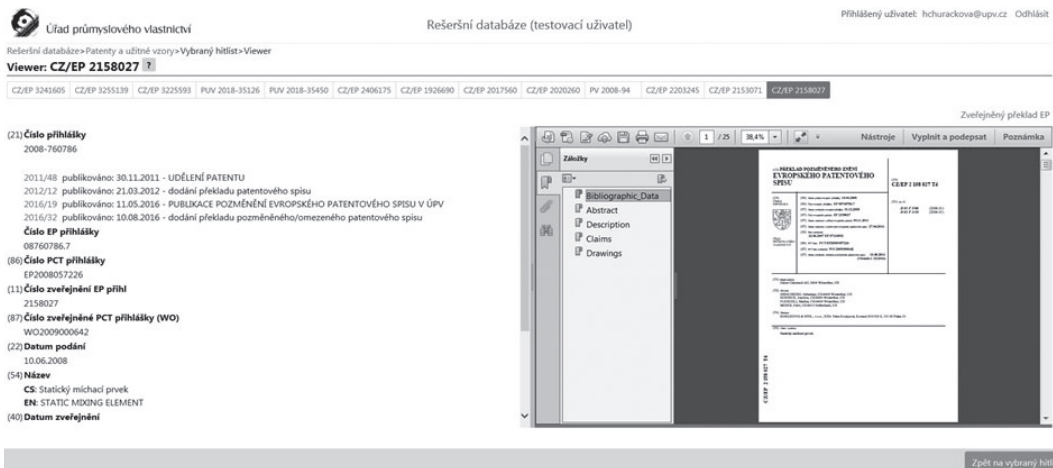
Úřad průmyslového vlastnictví

Rešeršní databáze (testovací uživatel)

Přihlášený uživatel: hchurackova@upv.cz Odhlásit

Rešeršní databáze>Patenty a užitné vzory>Vybraný hitlist>Viewer

Viewer: CZ/EP 2158027 ?

CZ/EP 3241605 | CZ/EP 3255139 | CZ/EP 3225593 | PUV 2018-35126 | PUV 2018-35450 | CZ/EP 2406175 | CZ/EP 1926690 | CZ/EP 2017560 | CZ/EP 2020260 | PV 2008-94 | CZ/EP 2203245 | CZ/EP 2153071 | CZ/EP 2158027

Zveřejněný překlad EP

(21) Číslo přihlášky
2008-760786

2011/48 publikováno: 30.11.2011 - UDĚLENÍ PATENTU
2012/12 publikováno: 21.03.2012 - dodání překladu patentového spisu
2016/19 publikováno: 11.05.2016 - PUBLIKACE POZMĚNĚNÍ EVROPSKÉHO PATENTOVÉHO SPISU V ÚPV
2016/32 publikováno: 10.08.2016 - dodání překladu pozměněného/omezeného patentového spisu

Číslo EP přihlášky
08760786.7

(86) Číslo PCT přihlášky
EP2008057226

(11) Číslo zveřejnění EP přihl
2158027

(87) Číslo zveřejněné PCT přihlášky (WO)
WO2009000642

(22) Datum podání
10.06.2008

(54) Název
CS: Statický míchací prvek
EN: STATIC MIXING ELEMENT

(40) Datum zveřejnění

1 / 25 38,4% Nástroje Vyplnit a podepsat Poznámka

Záložky
Bibliographic_Data
Abstract
Description
Claims
Drawings

PŘEKLAD POZMĚNĚNÉHO ZNĚNÍ EVROPSKÉHO PATENTOVÉHO SPISU
CZ/EP 2 158 027 T4

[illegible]

Zpět na vybraný hitlist